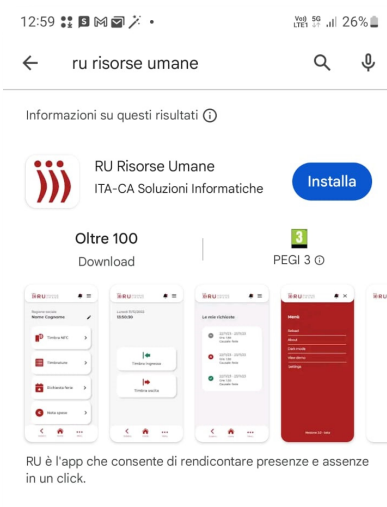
12:59 Vo) LTE1 5G 26%

ru risorse umane

Informazioni su questi risultati

RU Risorse Umane
ITA-CA Soluzioni Informatiche

Installa

Oltre 100
Download

3
PEGI 3

RU
Nome Cognome
Timbra NFC
Timbrature
Richieste ferie
Note spese

RU
Timbra ingresso
Timbra uscita

RU
Le mie richieste

RU
Menù
Versione

RU è l'app che consente di rendicontare presenze e assenze in un click.